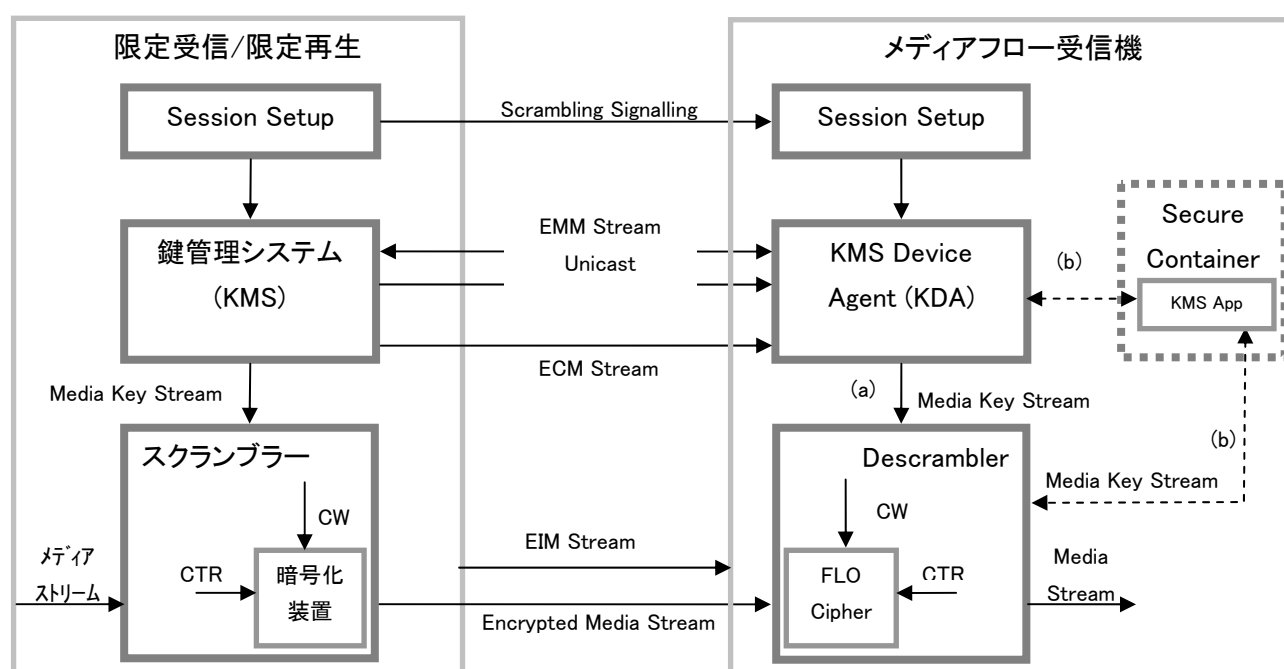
限定受信/限定再生

メディアフロー受信機

Session Setup

Scrambling Signalling

Session Setup

鍵管理システム (KMS)

EMM Stream

Unicast

KMS Device Agent (KDA)

(b)

Secure Container

KMS App

ECM Stream

Media Key Stream

(a)

Media Key Stream

(b)

スクランブラー

Descrambler

Media Key Stream

CW

CW

メディアストリーム

CTR

暗号化装置

EIM Stream

FLO Cipher

CTR

Media Stream

Encrypted Media Stream